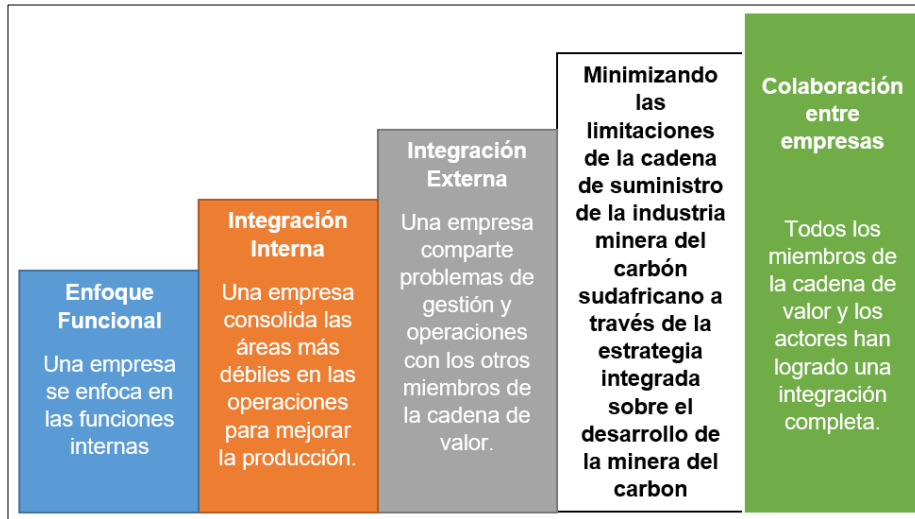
Enfoque Funcional

Una empresa se enfoca en las funciones internas

Integración Interna

Una empresa consolida las áreas más débiles en las operaciones para mejorar la producción.

Integración Externa

Una empresa comparte problemas de gestión y operaciones con los otros miembros de la cadena de valor.

Minimizando las limitaciones de la cadena de suministro de la industria minera del carbón sudafricano a través de la estrategia integrada sobre el desarrollo de la minera del carbon

Colaboración entre empresas

Todos los miembros de la cadena de valor y los actores han logrado una integración completa.